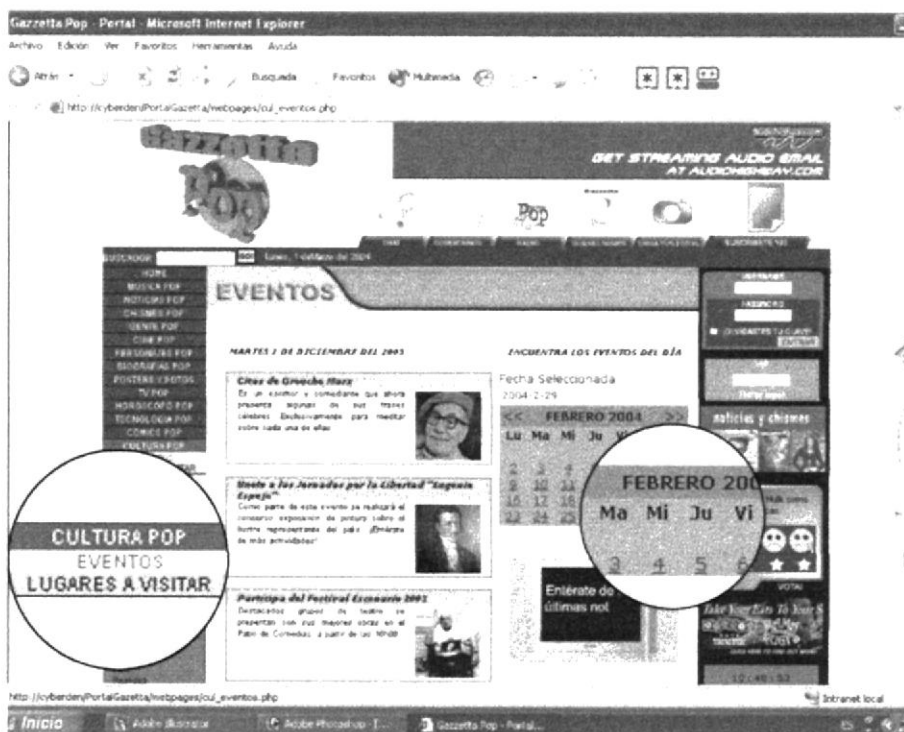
Gazzetta Pop - Portal - Microsoft Internet Explorer
Archivo Edición Ver Favoritos Herramientas Ayuda
Atrás Búsqueda Favoritos Multimedia
http://cyberden/PortalGazzetta/webpages/cul_eventos.php

Gazzetta Pop

GET STREAMING AUDIO EMAIL AT AUDIOHIGHWAY.COM

Pop

BUSCADOR: Lunes, 1 de Marzo del 2004

HOME
MUSICA POP
NOTICIAS POP
CHISMES POP
GENTE POP
CINE POP
PERSONAJES POP
BIOGRAFIAS POP
POSTERS Y FOTOS
TV POP
HOROSCOPO POP
TECNOLOGIA POP
COMICS POP
CULTURA POP

EVENTOS

USUARIO
PASSWORD
OLVIDASTE TU CLAVE?
ENTRAR

MARTES 1 DE DICIEMBRE DEL 2003

Citas de Groucho Marx
Es un escritor y comediante que ahora presenta algunas de sus frases célebres. Escoja las que desee para meditar sobre cada una de ellas

Asiste a las Jornadas por la Libertad "Eugenio Espejo"
Como parte de este evento se realizará el concurso exposición de pintura sobre el ilustre representante del país. ¡Entérate de más actividades!

Participa del Festival Escenario 2003
Destacados grupos de teatro se presentan con sus mayores obras en el Patio de Comedias, a partir de las 19h00

ENCUENTRA LOS EVENTOS DEL DÍA
Fecha Seleccionada
2004-2-29
<< FEBRERO 2004 >>
Lu Ma Mi Ju Vi
2 3 4
9 10 11
16 17 18
23 24 25

FEBRERO 200
Ma Mi Ju Vi
3 4 5 6

CULTURA POP
EVENTOS
LUGARES A VISITAR

Entérate de últimas not

noticias y chismes

VOTA!

Take Your Ears To Your S

10:46:53

http://cyberden/PortalGazzetta/webpages/cul_eventos.php
Intranet local
Inicio Adobe Illustrator Adobe Photoshop - [...] Gazzetta Pop - Portal...